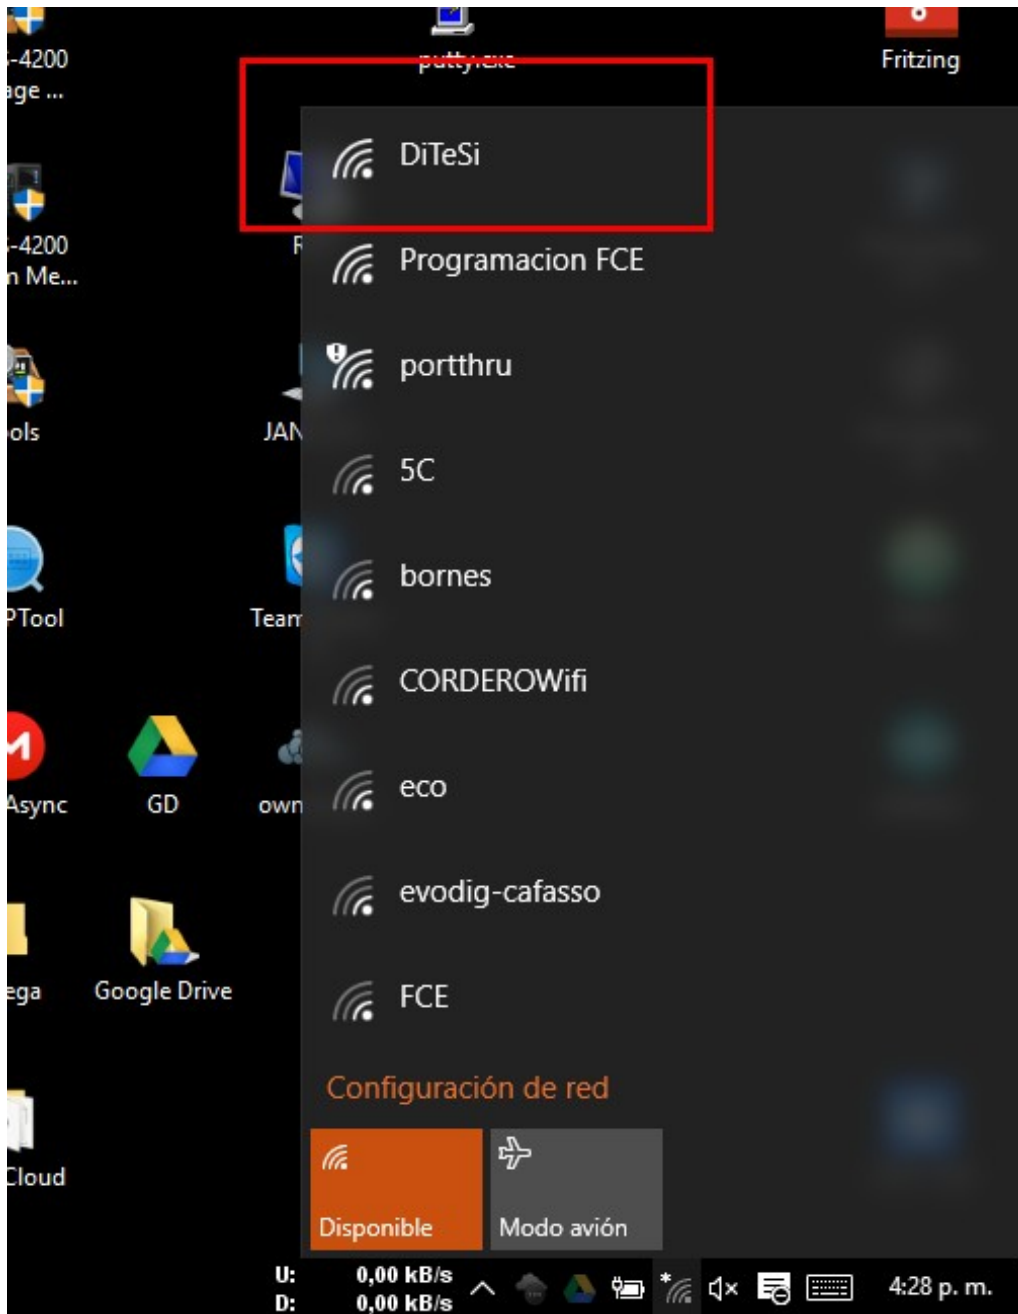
-4200
age ...

putty.exe

Fritzing

-4200
n Me...

F

ols

JAN

PTool

Tean

Async

GD

own

ega

Google Drive

Cloud

DiTeSi

Programacion FCE

portthru

5C

bornes

CORDEROWifi

eco

evodig-cafasso

FCE

Configuración de red

Disponible

Modo avión

U: 0,00 kB/s
D: 0,00 kB/s

4:28 p. m.